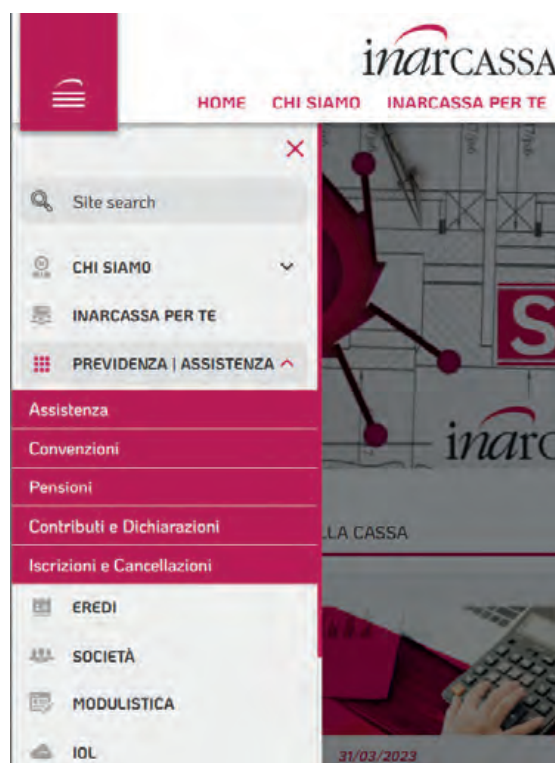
inarCASSA

HOME CHI SIAMO INARCASSA PER TE

×

Site search

CHI SIAMO

INARCASSA PER TE

PREVIDENZA | ASSISTENZA

Assistenza

Convenzioni

Pensioni

Contributi e Dichiarazioni

Iscrizioni e Cancellazioni

EREDI

SOCIETÀ

MODULISTICA

IOL

S

inarc

LLA CASSA

31/03/2023